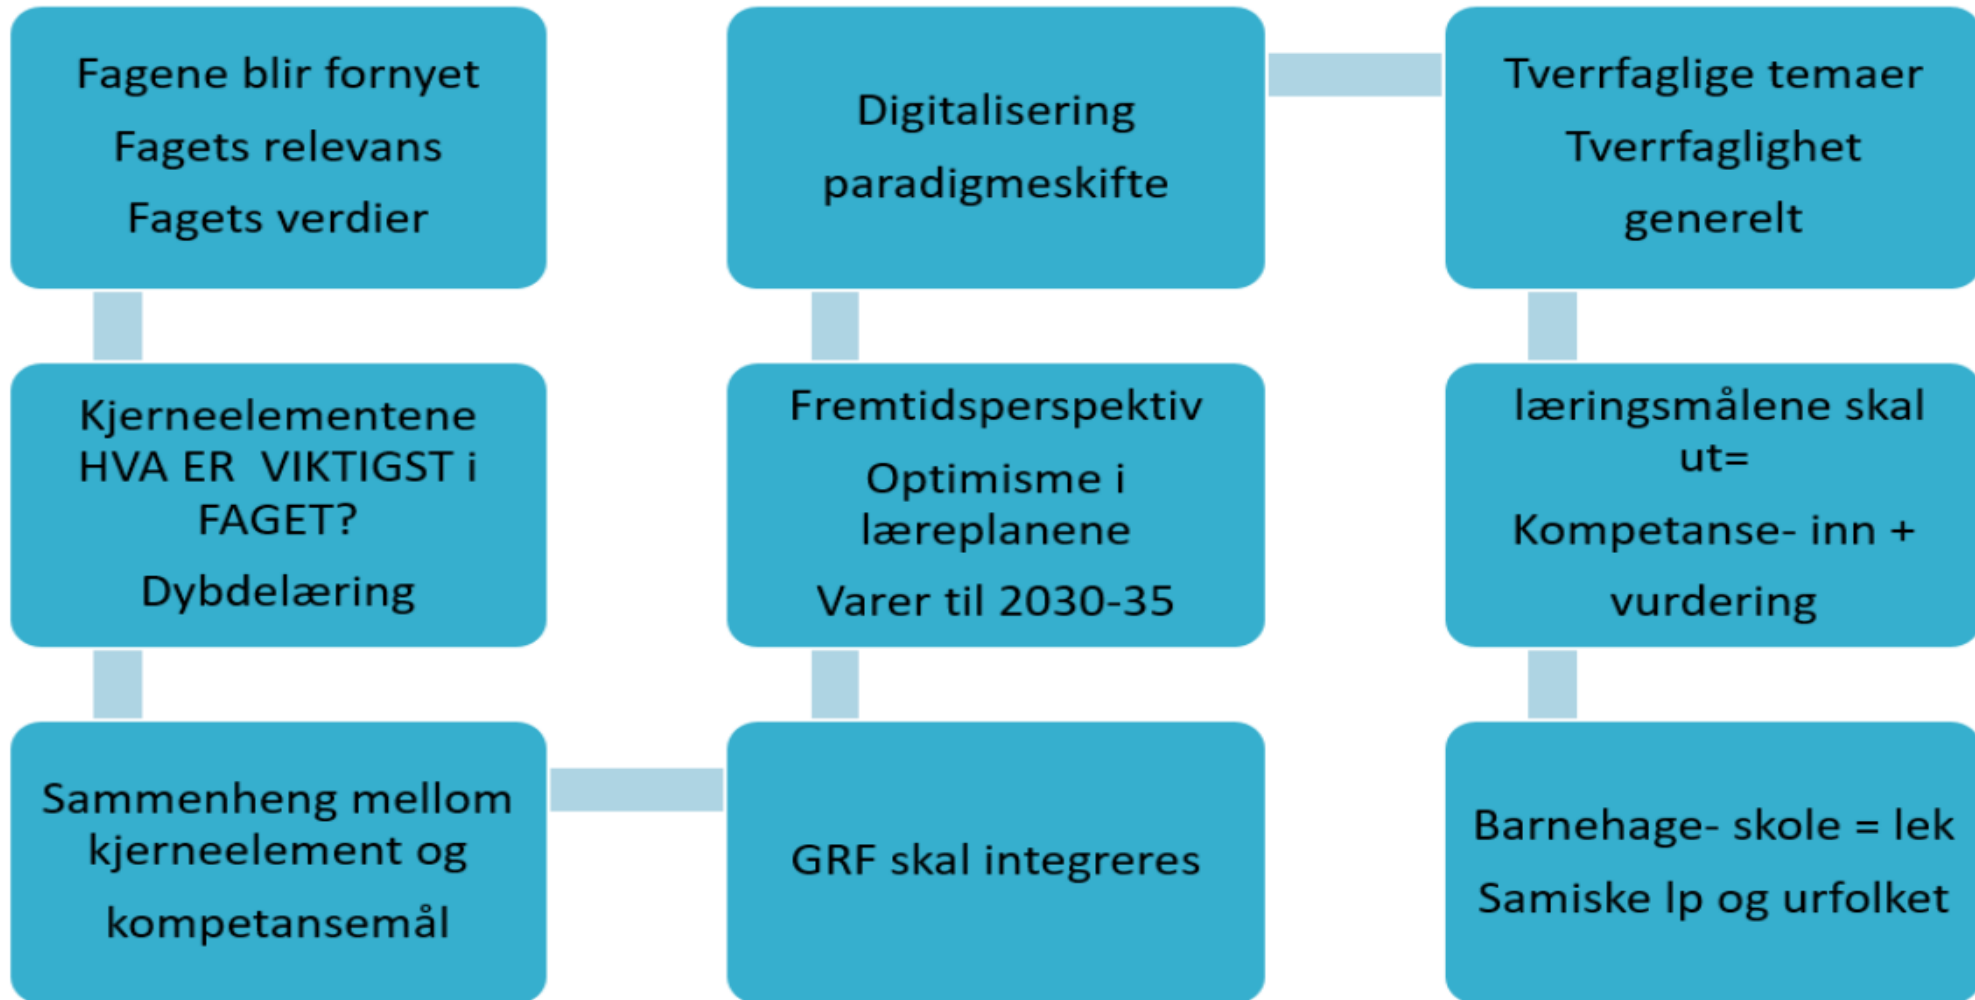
Fagene blir fornyet
Fagets relevans
Fagets verdier

Kjerneelementene HVA ER VIKTIGST i FAGET?
Dybdelæring

Sammenheng mellom kjerneelement og kompetansemål

GRF skal integreres

Fremtidsperspektiv
Optimisme i læreplanene
Varer til 2030-35

Digitalisering
paradigmeskifte

Tverrfaglige temaer
Tverrfaglighet
generelt

læringsmålene skal ut=
Kompetanse- inn + vurdering

Barnehage- skole = lek
Samiske lp og urfolket